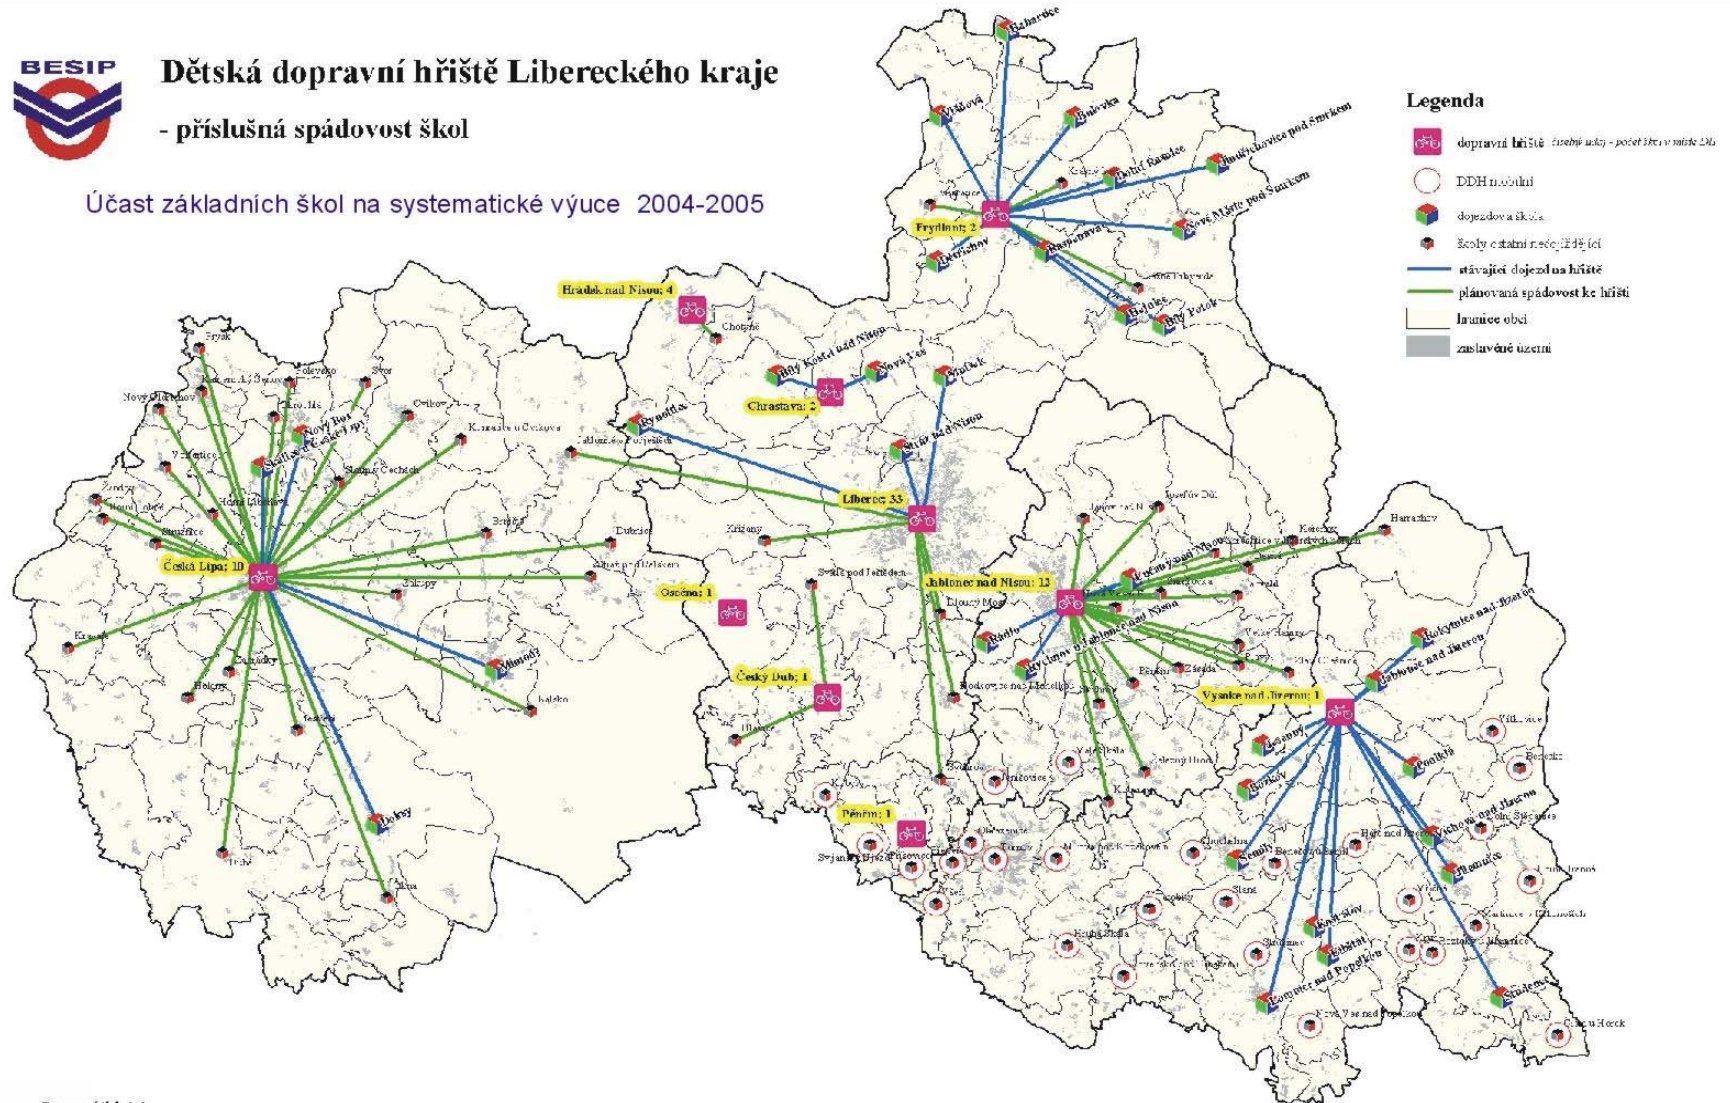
BESIP

Dětská dopravní hřiště Libereckého kraje

- příslušná spádovost škol

Účast základních škol na systematické výuce 2004-2005

Legenda

dopravní hřiště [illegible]

DDH mobilní

dojezdová škola

školy ostatní nedojíždějící

stávající dojezd na hřiště

plánovaná spádovost ke hřišti

hranice obcí

zastavěné území

Habartice

Raspenava

Frýdlant; 2

Nové Město pod Smrkem

Dolní Řasnice

Jindřichovice pod Smrkem

Bulovka

Višňová

Oldřichov

Bílý Potok

Hejnice

Hrádek nad Nisou; 4

Chotyně

Bílý Kostel nad Nisou

Nová Ves

Chrastava; 2

Mníšek

Stráž nad Nisou

Rynoltice

Jablonné v Podještědí

Liberec; 35

Křižany

Český Dub; 1

Osečná; 1

Proseč pod Ještědem

Jablonec nad Nisou; 13

Dlouhý Most

Rádlo

Rychnov u Jablonce nad Nisou

Josefův Důl

Tanvald

Harrachov

Kořenov

Vysoké nad Jizerou; 1

Rokytnice nad Jizerou

Jablonec nad Jizerou

Poniklá

Semily

Lomnice nad Popelkou

Vichová nad Jizerou

Jilemnice

Studenec

Rovensko pod Troskami

Turnov

Sychrov

Přepeře

Příšovice

Svijany

Pěnčín; 1

Česká Lípa; 10

Mimoň

Doksy

Dubá

Nový Bor

Kamenický Šenov

Cvikov

Svor

Zákupy

Stružnice

Žandov

Nový Oldřichov

Sloup v Čechách

Kravaře

Holany

Skalice u České Lípy

Mařenice

Dubnice

Ralsko

Bohatice

Horní Libchava